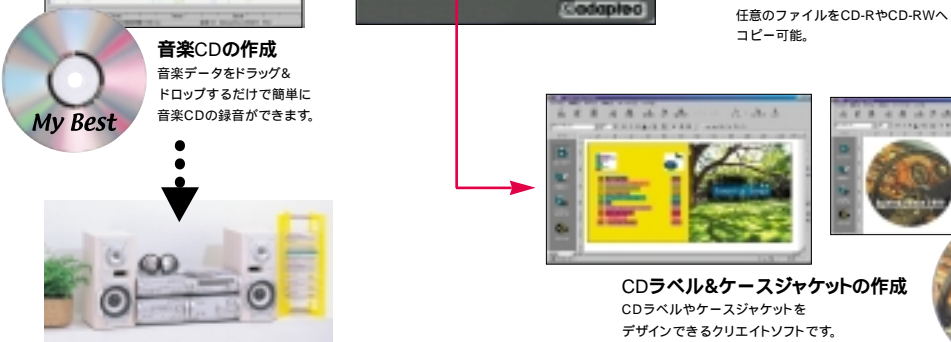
Adaptec

任意のファイルをCD-RやCD-RWへコピー可能。

My Best

音楽CDの作成
音楽データをドラッグ&ドロップするだけで簡単に音楽CDの録音ができます。

CDラベル&ケースジャケットの作成
CDラベルやケースジャケットをデザインできるクリエイトソフトです。